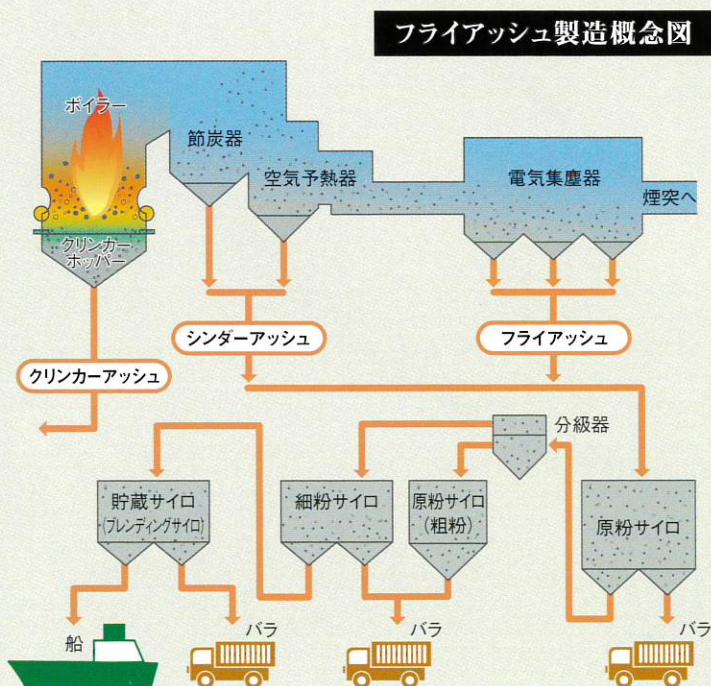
フライアッシュ製造概念図

ボイラー

節炭器

空気予熱器

電気集塵器

煙突へ

クリンカーホッパー

シンダーアッシュ

フライアッシュ

クリンカーアッシュ

分級器

貯蔵サイロ (ブレンディングサイロ)

細粉サイロ

原粉サイロ (粗粉)

原粉サイロ

船

バラ

バラ

バラ